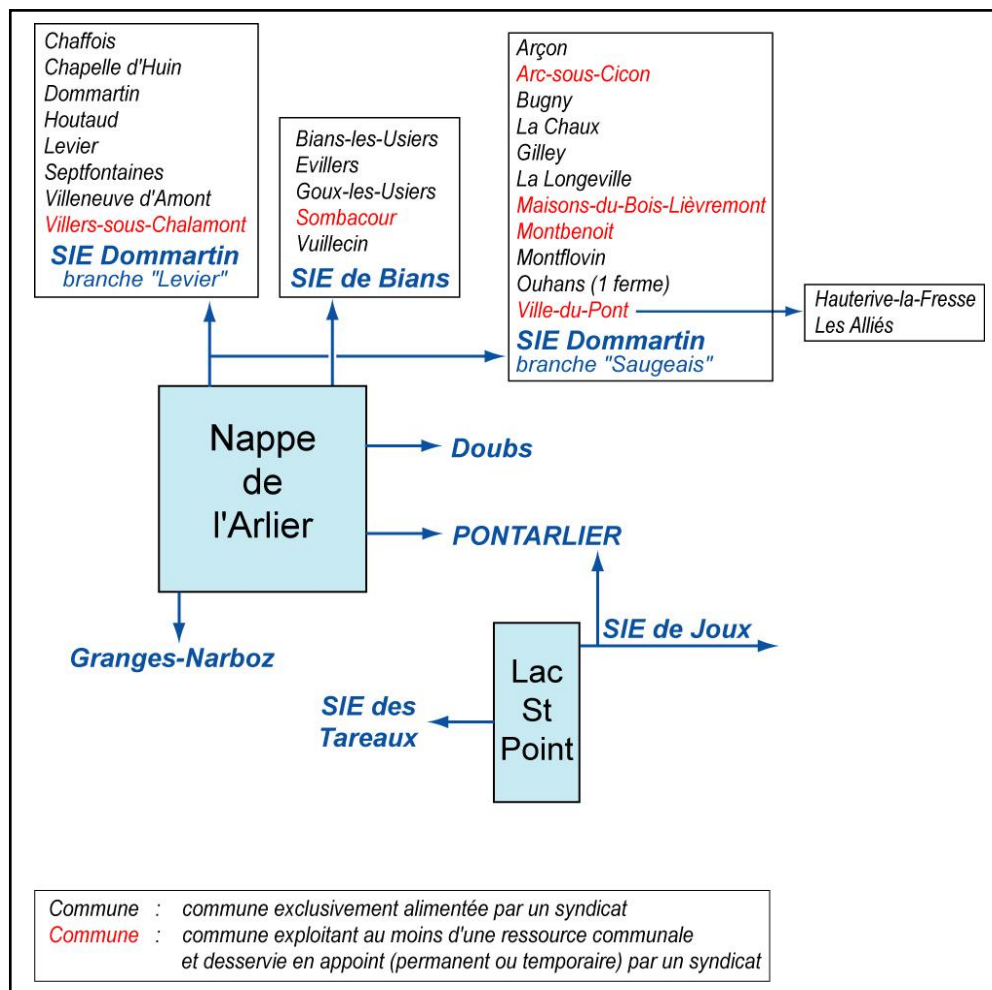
Chaffois
Chapelle d'Huin
Dommartin
Houtaud
Levier
Septfontaines
Villeneuve d'Amont
Villers-sous-Chalamont
SIE Dommartin
branche "Levier"

Bians-les-Usiers
Evillers
Goux-les-Usiers
Sombacour
Vuillecin
SIE de Bians

Arçon
Arc-sous-Cicon
Bugny
La Chaux
Gilley
La Longeville
Maisons-du-Bois-Lièvremont
Montbenoit
Montflovin
Ouhans (1 ferme)
Ville-du-Pont
SIE Dommartin
branche "Saugeais"

Hauterive-la-Fresse
Les Alliés

Nappe de l'Arlier

Doubs

PONTARLIER

Granges-Narboz

SIE de Joux

Lac St Point

SIE des Tareaux

Commune : commune exclusivement alimentée par un syndicat
Commune : commune exploitant au moins d'une ressource communale et desservie en appoint (permanent ou temporaire) par un syndicat